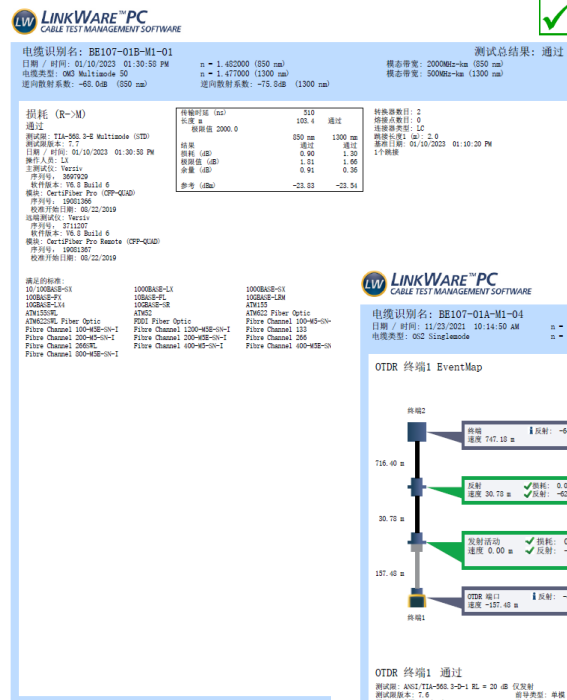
LW LINKWARE™PC
CABLE TEST MANAGEMENT SOFTWARE

电缆识别名: BE107-01B-M1-01
测试总结果: 通过
日期 / 时间: 01/10/2023 01:30:58 PM
n = 1.482000 (850 nm)
模态带宽: 2000MHz-km (850 nm)
电缆类型: OM3 Multimode 50
n = 1.477000 (1300 nm)
模态带宽: 500MHz-km (1300 nm)
逆向散射系数: -68.0dB (850 nm)
逆向散射系数: -75.8dB (1300 nm)

损耗 (R->M)
通过
测试限: TIA-568.3-E Multimode (STD)
测试限版本: 7.7
日期 / 时间: 01/10/2023 01:30:58 PM
操作人员: LX
主测试仪: Versiv
序列号: 3697929
软件版本: V6.8 Build 6
模块: CertiFiber Pro (CFP-QUAD)
序列号: 19081366
校准开始日期: 08/22/2019
远端测试仪: Versiv
序列号: 3711207
软件版本: V6.8 Build 6
模块: CertiFiber Pro Remote (CFP-QUAD)
序列号: 19081367
校准开始日期: 08/22/2019

| 传输时延 (ns) | 510 | |
|---|---|---|
| 长度 m | 103.4 | 通过 |
| 极限值 2000.0 | | |
| | 850 nm | 1300 nm |
| 结果 | 通过 | 通过 |
| 损耗 (dB) | 0.90 | 1.30 |
| 极限值 (dB) | 1.81 | 1.66 |
| 余量 (dB) | 0.91 | 0.36 |
| 参考 (dBm) | -23.83 | -23.54 |

转换器数目: 2
熔接点数目: 0
连接器类型: LC
跳接长度 (m): 2.0
基准日期: 01/10/2023 01:10:20 PM
1个跳接

满足的标准:
10/100BASE-SX
1000BASE-LX
1000BASE-SX
100BASE-FX
10BASE-FL
10GBASE-LRM
10GBASE-LX4
10GBASE-SR
ATM155
ATM155SWL
ATM52
ATM622 Fiber Optic
ATM622SWL Fiber Optic
FDDI Fiber Optic
Fibre Channel 100-M5-SN-
Fibre Channel 100-M5E-SN-I
Fibre Channel 1200-M5E-SN-I
Fibre Channel 133
Fibre Channel 200-M5-SN-I
Fibre Channel 200-M5E-SN-I
Fibre Channel 266
Fibre Channel 266SWL
Fibre Channel 400-M5-SN-I
Fibre Channel 400-M5E-SN
Fibre Channel 800-M5E-SN-I

LW LINKWARE™PC
CABLE TEST MANAGEMENT SOFTWARE

电缆识别名: BE107-01A-M1-04
日期 / 时间: 11/23/2021 10:14:50 AM
n -
电缆类型: OS2 Singlemode
n -

OTDR 终端1 EventMap

终端2
终端
速度 747.18 m
反射: -6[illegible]
716.40 m
反射
速度 30.78 m
损耗: 0.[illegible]
反射: -62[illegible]
30.78 m
发射活动
速度 0.00 m
损耗: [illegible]
反射: -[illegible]
157.48 m
OTDR 端口
速度 -157.48 m
反射: -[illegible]
终端1

OTDR 终端1 通过
测试限: ANSI/TIA-568.3-D-1 RL = 20 dB 仅发射
测试限版本: 7.6
前导类型: 单模